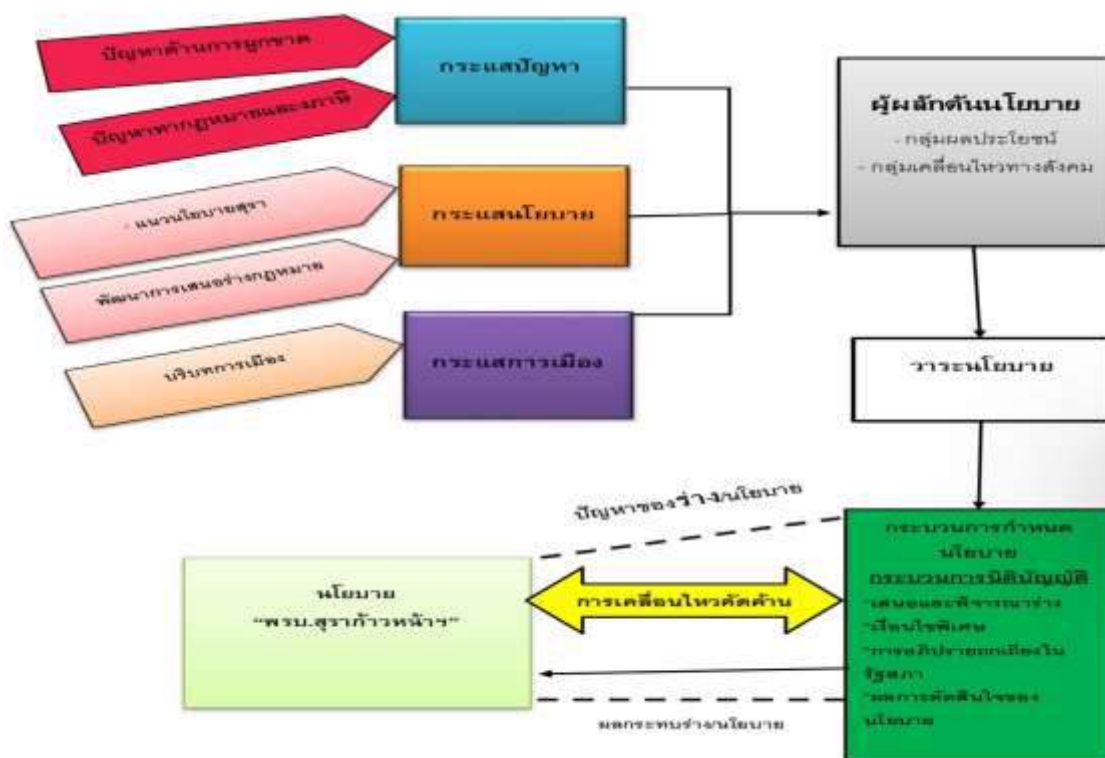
ปัญหาด้านการผูกขาด

ปัญหาทางกฎหมายและภาษี

กระแสปัญหา

- แนวนโยบายสุรา

พัฒนาการเสนอร่างกฎหมาย

กระแสนโยบาย

บริบทการเมือง

กระแสการเมือง

ผู้ผลักดันนโยบาย
- กลุ่มผลประโยชน์
- กลุ่มเคลื่อนไหวทางสังคม

วาระนโยบาย

ปัญหาของร่างนโยบาย

กระบวนการกำหนดนโยบาย
กระบวนการนิติบัญญัติ
-เสนอและพิจารณาร่าง
-เงื่อนไขพิเศษ
-การอภิปรายถกเถียงในรัฐสภา
-ผลการตัดสินใจของนโยบาย

นโยบาย
"พรบ.สุราก้าวหน้า"

การเคลื่อนไหวคัดค้าน

ผลกระทบร่างนโยบาย